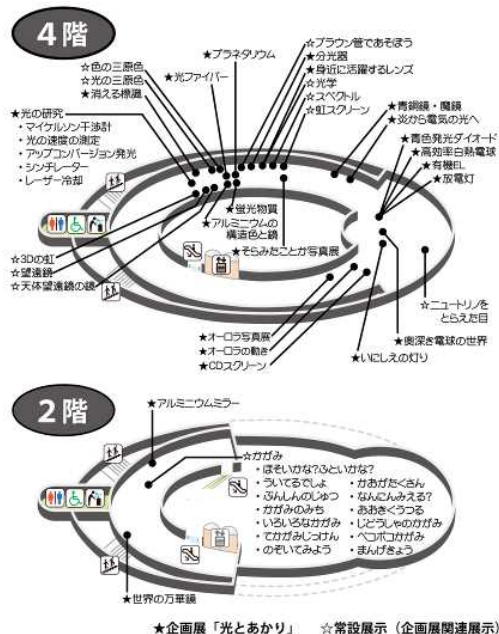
4階

☆色の三原色
☆光の三原色
★消える標識
★光ファイバー
★プラネタリウム
☆ブラウン管であそぼう
★分光器
★身近に活躍するレンズ
☆光学
☆スペクトル
☆虹スクリーン
★光の研究
・マイケルソン干渉計
・光の速度の測定
・アップコンバージョン発光
・シンチレーター
・レーザー冷却
★青銅鏡・魔鏡
★炎から電気の光へ
★青色発光ダイオード
★高効率白熱電球
★有機EL
★放電灯
★蛍光物質
★アルミニウムの構造色と鏡
★そらみたことか写真展
☆3Dの虹
☆望遠鏡
☆天体望遠鏡の鏡
☆ニュートリノをとらえた目
★奥深き電球の世界
★いにしえの灯り
★オーロラ写真展
★オーロラの動き
☆CDスクリーン

2階

★アルミニウムミラー
☆かがみ
・ほそいかな?ふといかな?
・うつてるでしょ
・ぶんしんのじゅつ
・かがみのみち
・いろいろなかがみ
・でかがみじっけん
・のぞいてみよう
・かおがたくさん
・なんにんみえる?
・おおきくうつる
・じどうしゃのかがみ
・ペコポコかがみ
・まんげきょう
★世界の万華鏡

★企画展「光とあかり」　☆常設展示（企画展関連展示）